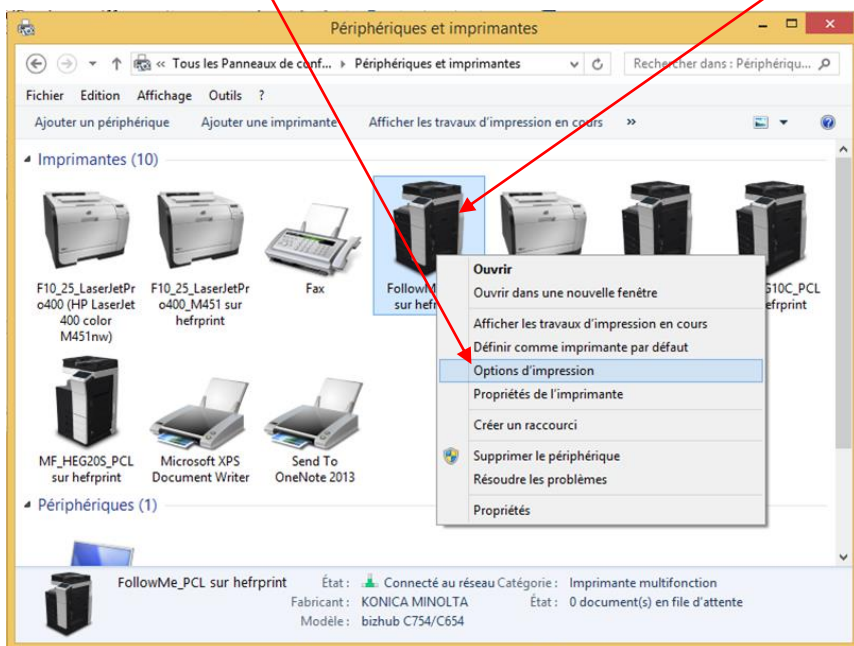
Périphériques et imprimantes

« Tous les Panneaux de conf... › Périphériques et imprimantes

Rechercher dans : Périphériqu...

Fichier Edition Affichage Outils ?

Ajouter un périphérique Ajouter une imprimante Afficher les travaux d'impression en cours »

Imprimantes (10)

F10_25_LaserJetPro400 (HP LaserJet 400 color M451nw)

F10_25_LaserJetPro400_M451 sur hefrprint

Fax

FollowM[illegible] sur hefr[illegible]

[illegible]G10C_PCL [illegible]efrprint

MF_HEG20S_PCL sur hefrprint

Microsoft XPS Document Writer

Send To OneNote 2013

Ouvrir
Ouvrir dans une nouvelle fenêtre
Afficher les travaux d'impression en cours
Définir comme imprimante par défaut
Options d'impression
Propriétés de l'imprimante
Créer un raccourci
Supprimer le périphérique
Résoudre les problèmes
Propriétés

Périphériques (1)

FollowMe_PCL sur hefrprint État : Connecté au réseau Catégorie : Imprimante multifonction
Fabricant : KONICA MINOLTA État : 0 document(s) en file d'attente
Modèle : bizhub C754/C654